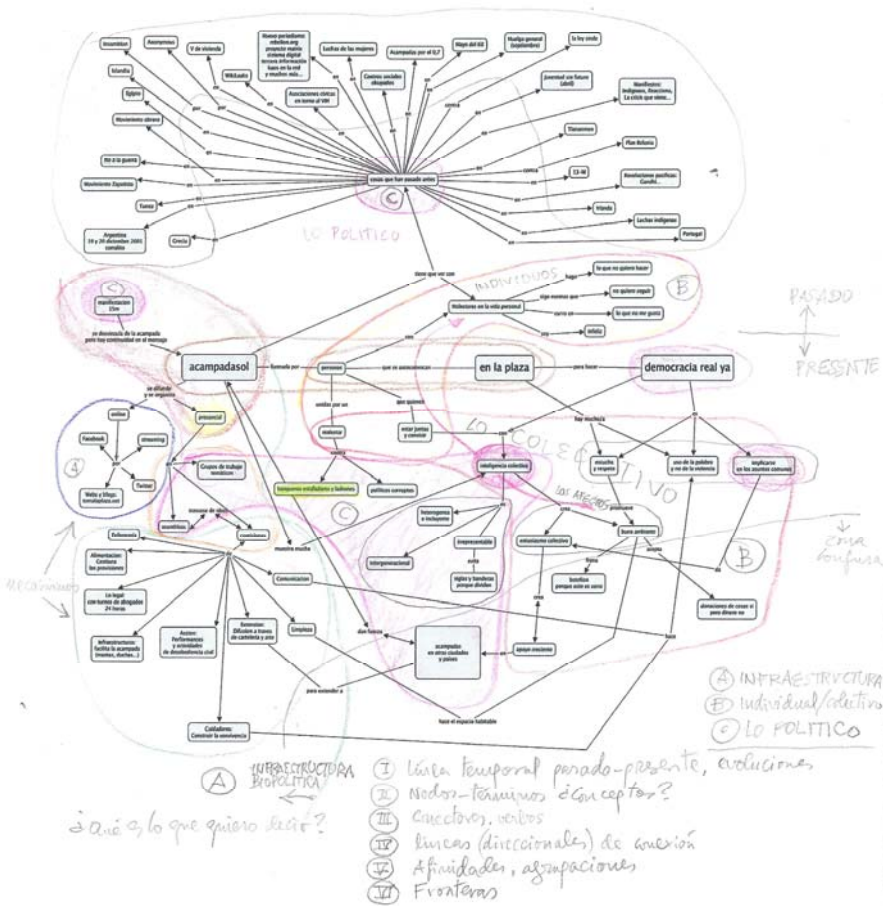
Anonymous
Y de vivienda
Nuevo periodismo
Luchas de las mujeres
Acampadas por el 0,7
Mayo del 68
Huelga general
La ley sinde
Islandia
Egipto
Wikileaks
Asociaciones cívicas en torno al VIH
Centros sociales okupados
Jovenes sin futuro (abril)
Manifiesto: indígenas, finanzas, La crisis que viene...
Movimiento obrero
Tiananmen
No a la guerra
Plan Bolonia
Movimiento Zapatista
cosas que han pasado antes
13-M
Túnez
Revoluciones pacíficas: Gandhi...
Irlanda
Argentina 19 y 20 diciembre 2001 corralito
Luchas indígenas
Grecia
Portugal
LO POLITICO
C
tiene que ver con
INDIVIDUOS
B
PASADO
PRESENTE
manifestacion 15m
lo que no quiero hacer
lo que quiero seguir
Malestares en la vida personal
lo que no me gusta
rebeldía
acampadasol
formado por
personas
que se autoconvocan
en la plaza
para hacer
democracia real ya
se difunde y se organiza
online
presencial
Facebook
streaming
Twitter
Webs y blogs: tomalaplaza.net
A
Grupos de trabajo temáticos
asambleas
comisiones
hay mucha
escucha y respeto
uso de la palabra y no de la violencia
explicarse en los asuntos comunes
inteligencia colectiva
LO COLECTIVO
LOS AFECTOS
trabajadores estudiantes y bañones
políticos corruptos
C
B
zona confusa
heterogenea e incluyente
irrepresentable
entusiasmo colectivo
buen ambiente
intergeneracional
siglas y banderas porque dividen
bocadillos porque aún se sirve
alusiones de cosas si pero dinero no
Subcomisión
Alimentación: Comisión las provisiones
Lo legal: con turnos de abogados 24 horas
Comunicación
Infraestructura: facilita la acampada
Acción: Performances y actividades de desobediencia civil
Extensión: Difusión a través de camiseta y uno
Empleo
acampadas en otras ciudades y países
apoyo vecinos
muestra mucho
para extender a
hace el espacio habitable
Cuidadores: Construir la convivencia
MECANISMOS
A INFRAESTRUCTURA
B individual/colectivo
C LO POLITICO
A INFRAESTRUCTURA BIOPOLITICA
I Línea temporal pasado-presente, evoluciones
II Nodos-términos ¿conceptos?
III Conectores. verbos
IV líneas (direccionales) de conexión
V Afinidades, agrupaciones
VI Fronteras
¿qué es lo que quiero decir?